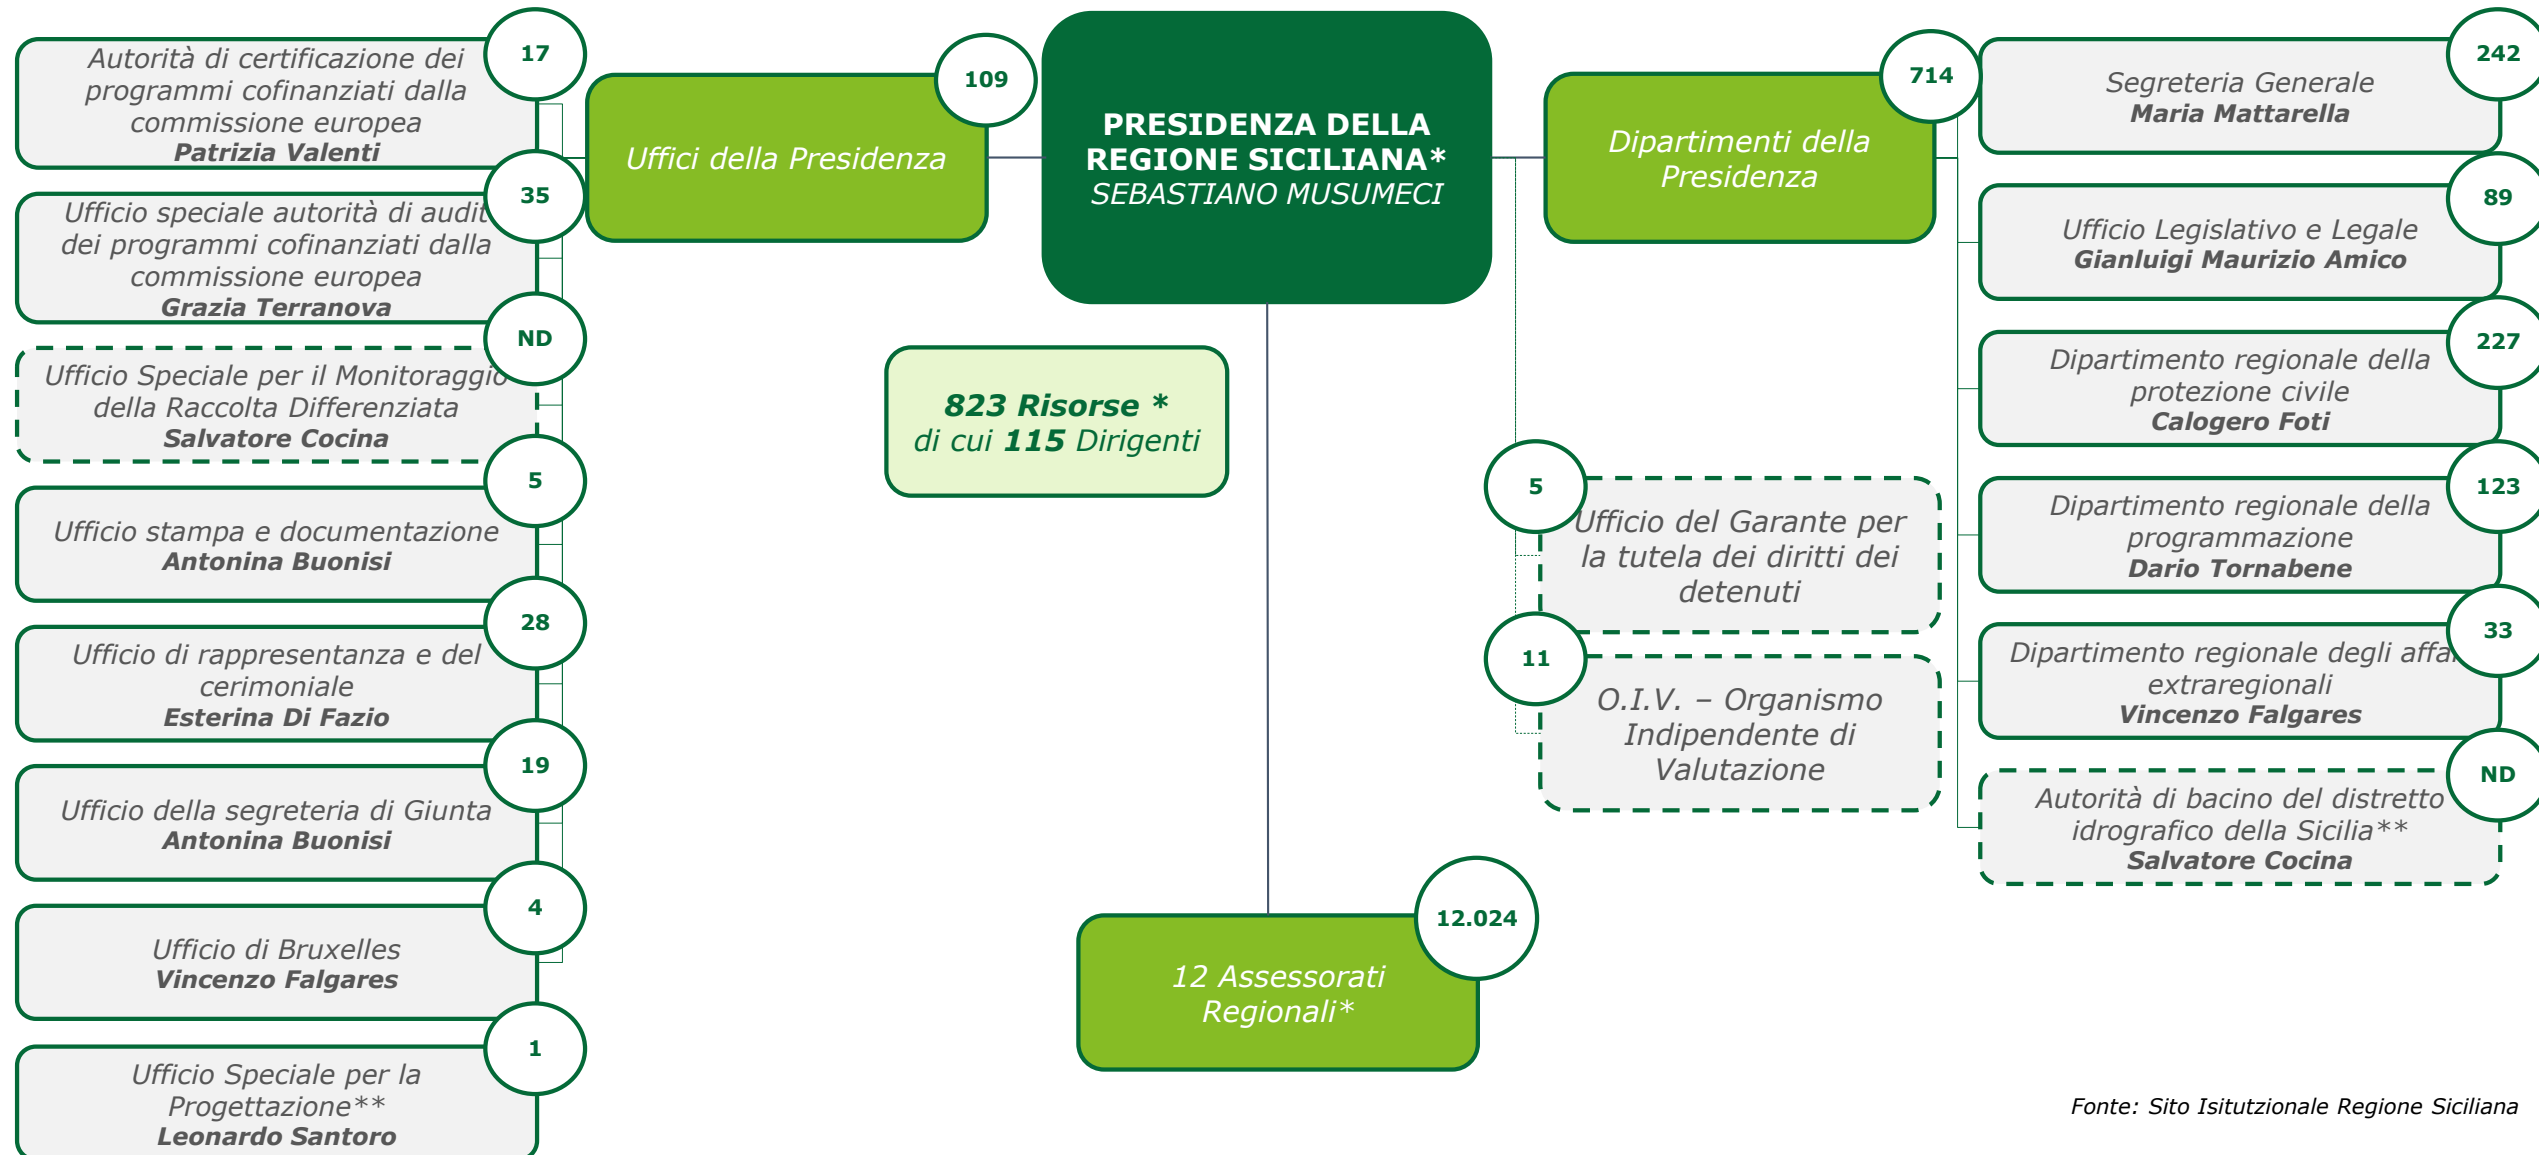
17
Autorità di certificazione dei programmi cofinanziati dalla commissione europea
Patrizia Valenti

35
Ufficio speciale autorità di audit dei programmi cofinanziati dalla commissione europea
Grazia Terranova

ND
Ufficio Speciale per il Monitoraggio della Raccolta Differenziata
Salvatore Cocina

5
Ufficio stampa e documentazione
Antonina Buonisi

28
Ufficio di rappresentanza e del cerimoniale
Esterina Di Fazio

19
Ufficio della segreteria di Giunta
Antonina Buonisi

4
Ufficio di Bruxelles
Vincenzo Falgares

1
Ufficio Speciale per la Progettazione**
Leonardo Santoro

109
Uffici della Presidenza

PRESIDENZA DELLA REGIONE SICILIANA*
SEBASTIANO MUSUMECI

823 Risorse *
di cui 115 Dirigenti

12.024
12 Assessorati Regionali*

714
Dipartimenti della Presidenza

5
Ufficio del Garante per la tutela dei diritti dei detenuti

11
O.I.V. – Organismo Indipendente di Valutazione

242
Segreteria Generale
Maria Mattarella

89
Ufficio Legislativo e Legale
Gianluigi Maurizio Amico

227
Dipartimento regionale della protezione civile
Calogero Foti

123
Dipartimento regionale della programmazione
Dario Tornabene

33
Dipartimento regionale degli affa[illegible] extraregionali
Vincenzo Falgares

ND
Autorità di bacino del distretto idrografico della Sicilia**
Salvatore Cocina

Fonte: Sito Isitutzionale Regione Siciliana